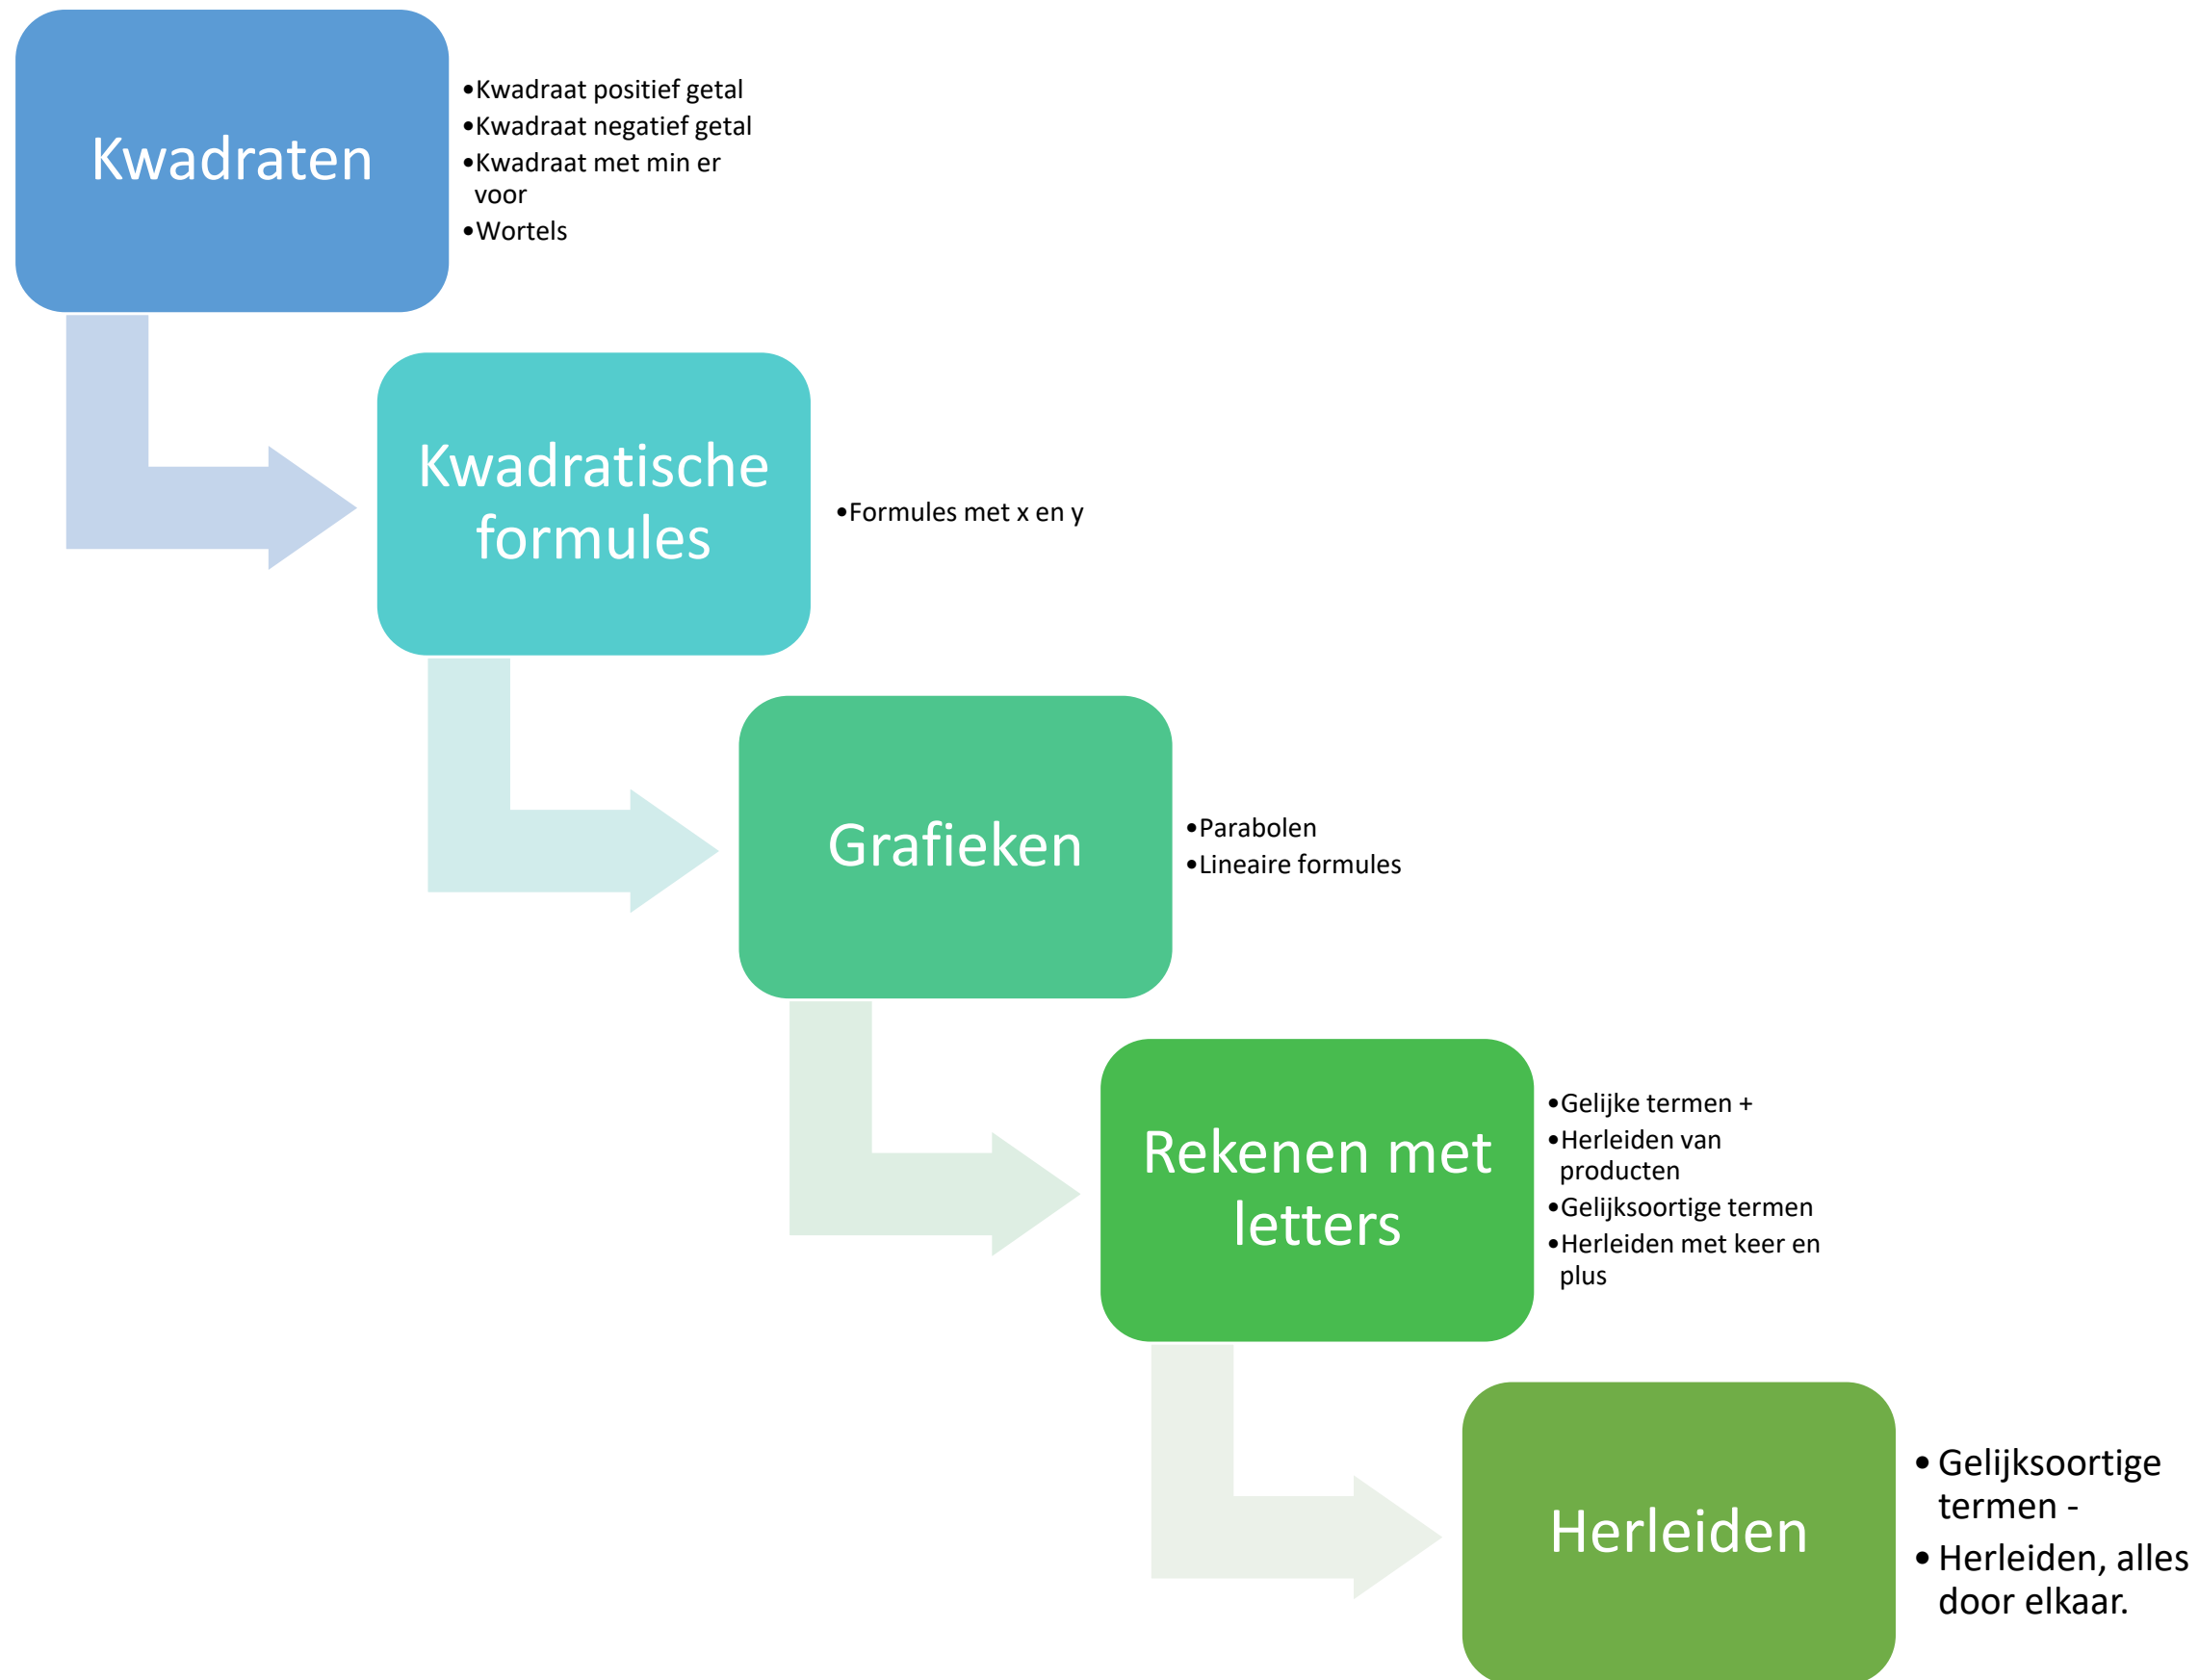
Kwadraten

- Kwadraat positief getal
- Kwadraat negatief getal
- Kwadraat met min er voor
- Wortels

Kwadratische formules

- Formules met x en y

Grafieken

- Parabolen
- Lineaire formules

Rekenen met letters

- Gelijke termen +
- Herleiden van producten
- Gelijksoortige termen
- Herleiden met keer en plus

Herleiden

- Gelijksoortige termen -
- Herleiden, alles door elkaar.